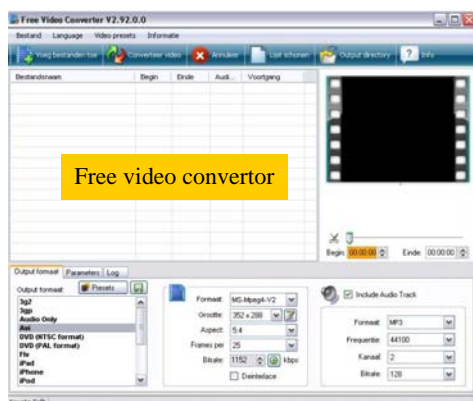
Free Video Converter V2.92.0.0

Bestand Language Video presets Informatie

Voeg bestanden toe Converteer video Annuleer Lijst schonen Output directory Info

| Bestandsnaam | Begin | Einde | Audi... | Voortgang |
|---|---|---|---|---|

Free video convertor

Begin 00:00:00 Einde 00:00:00

Output formaat Parameters Log

Output formaat: Presets

3g2
3gp
Audio Only
Avi
DVD (NTSC format)
DVD (PAL format)
Flv
iPad
iPhone
iPod

Formaat MS-Mpeg4-V2
Grootte 352 x 288
Aspect 5:4
Frames per 25
Bitrate 1152 kbps
Deinterlace

Include Audio Track

Formaat MP3
Frequentie 44100
Kanaal 2
Bitrate 128